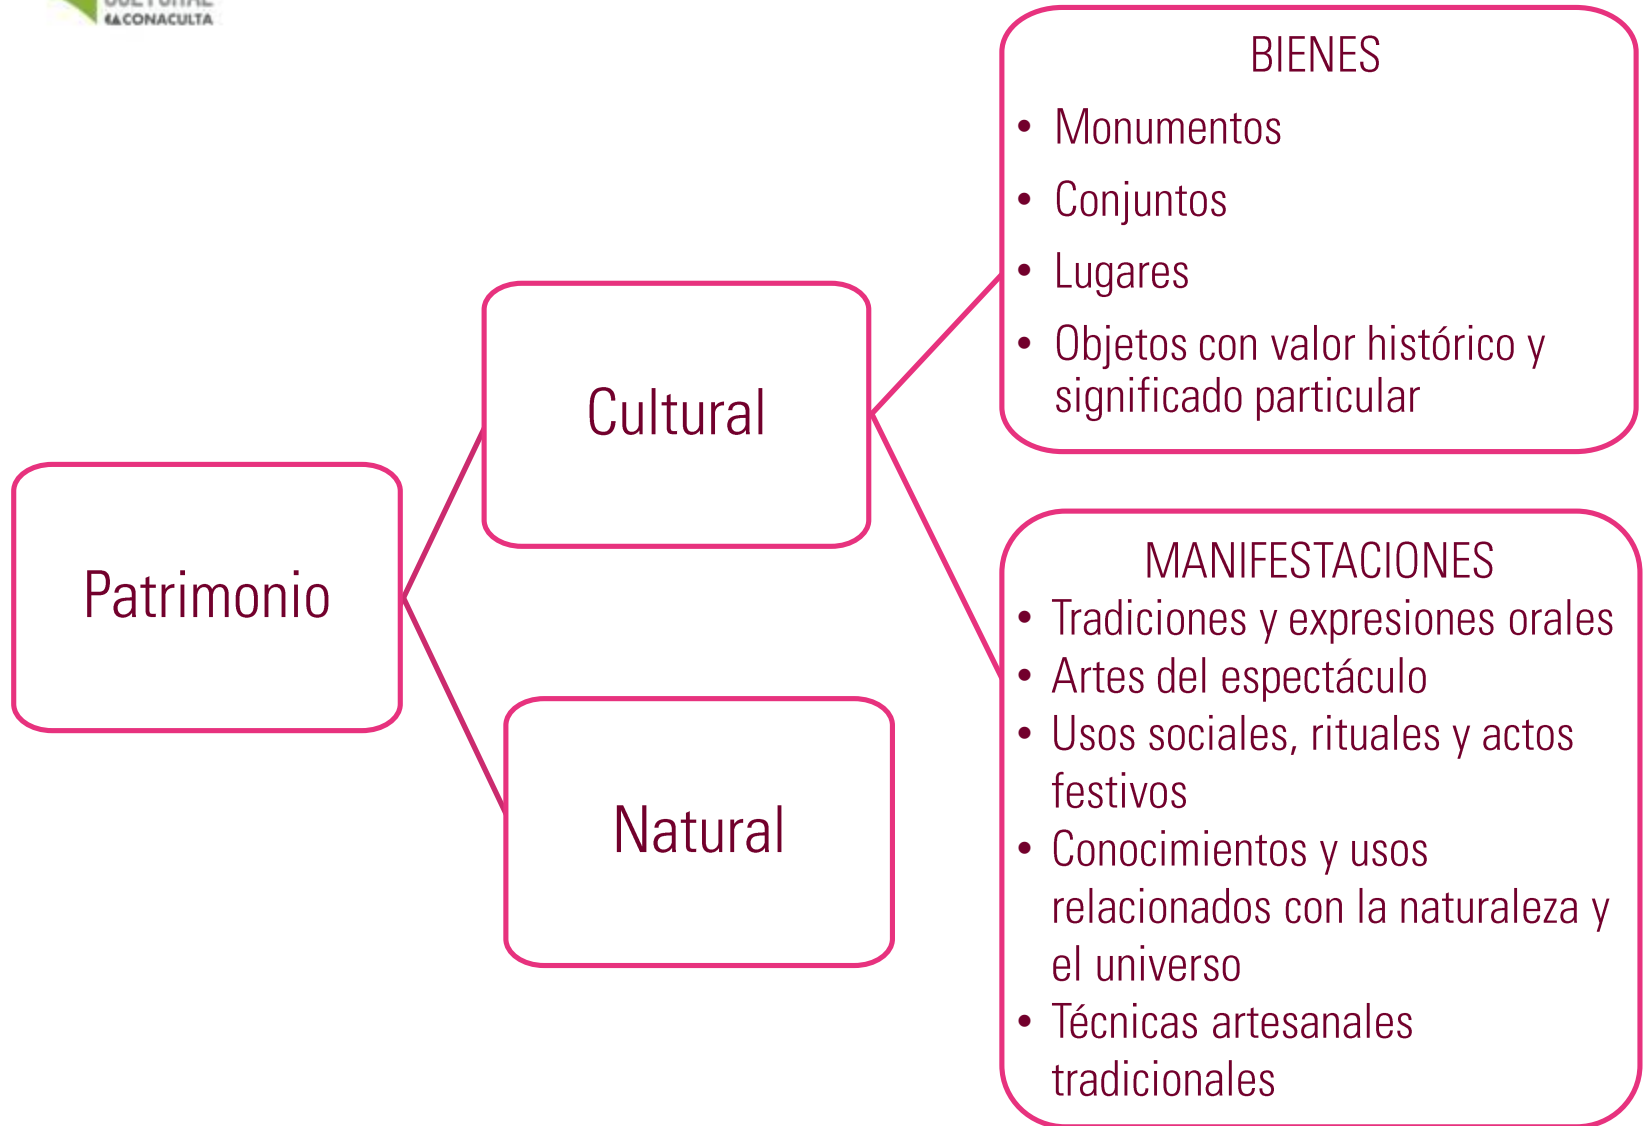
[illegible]
CONACULTA

Patrimonio

Cultural

Natural

BIENES
• Monumentos
• Conjuntos
• Lugares
• Objetos con valor histórico y significado particular

MANIFESTACIONES
• Tradiciones y expresiones orales
• Artes del espectáculo
• Usos sociales, rituales y actos festivos
• Conocimientos y usos relacionados con la naturaleza y el universo
• Técnicas artesanales tradicionales